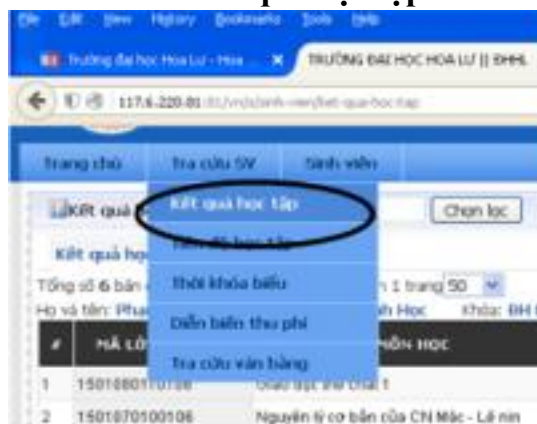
File Edit View History Bookmarks Tools Help

Trường đại học Hoa Lư - Hoa ... × TRƯỜNG ĐẠI HỌC HOA LƯ || ĐHHL

117.6.220.81/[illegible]/ket-qua-hoc-tap

Trang chủ Tra cứu SV Sinh viên

Kết quả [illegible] Kết quả học tập Chọn lọc

Kết quả họ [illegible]

Tổng số 6 bản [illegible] h 1 trang 50

Họ và tên: Phạ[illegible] Thời khóa biểu nh Học Khóa: ĐH

Diễn biến thu phí

# MÃ LỚ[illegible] Tra cứu văn bằng MÔN HỌC

1 15010801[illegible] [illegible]

2 15010701001​06 Nguyên lý cơ bản của CN Mác - Lê nin